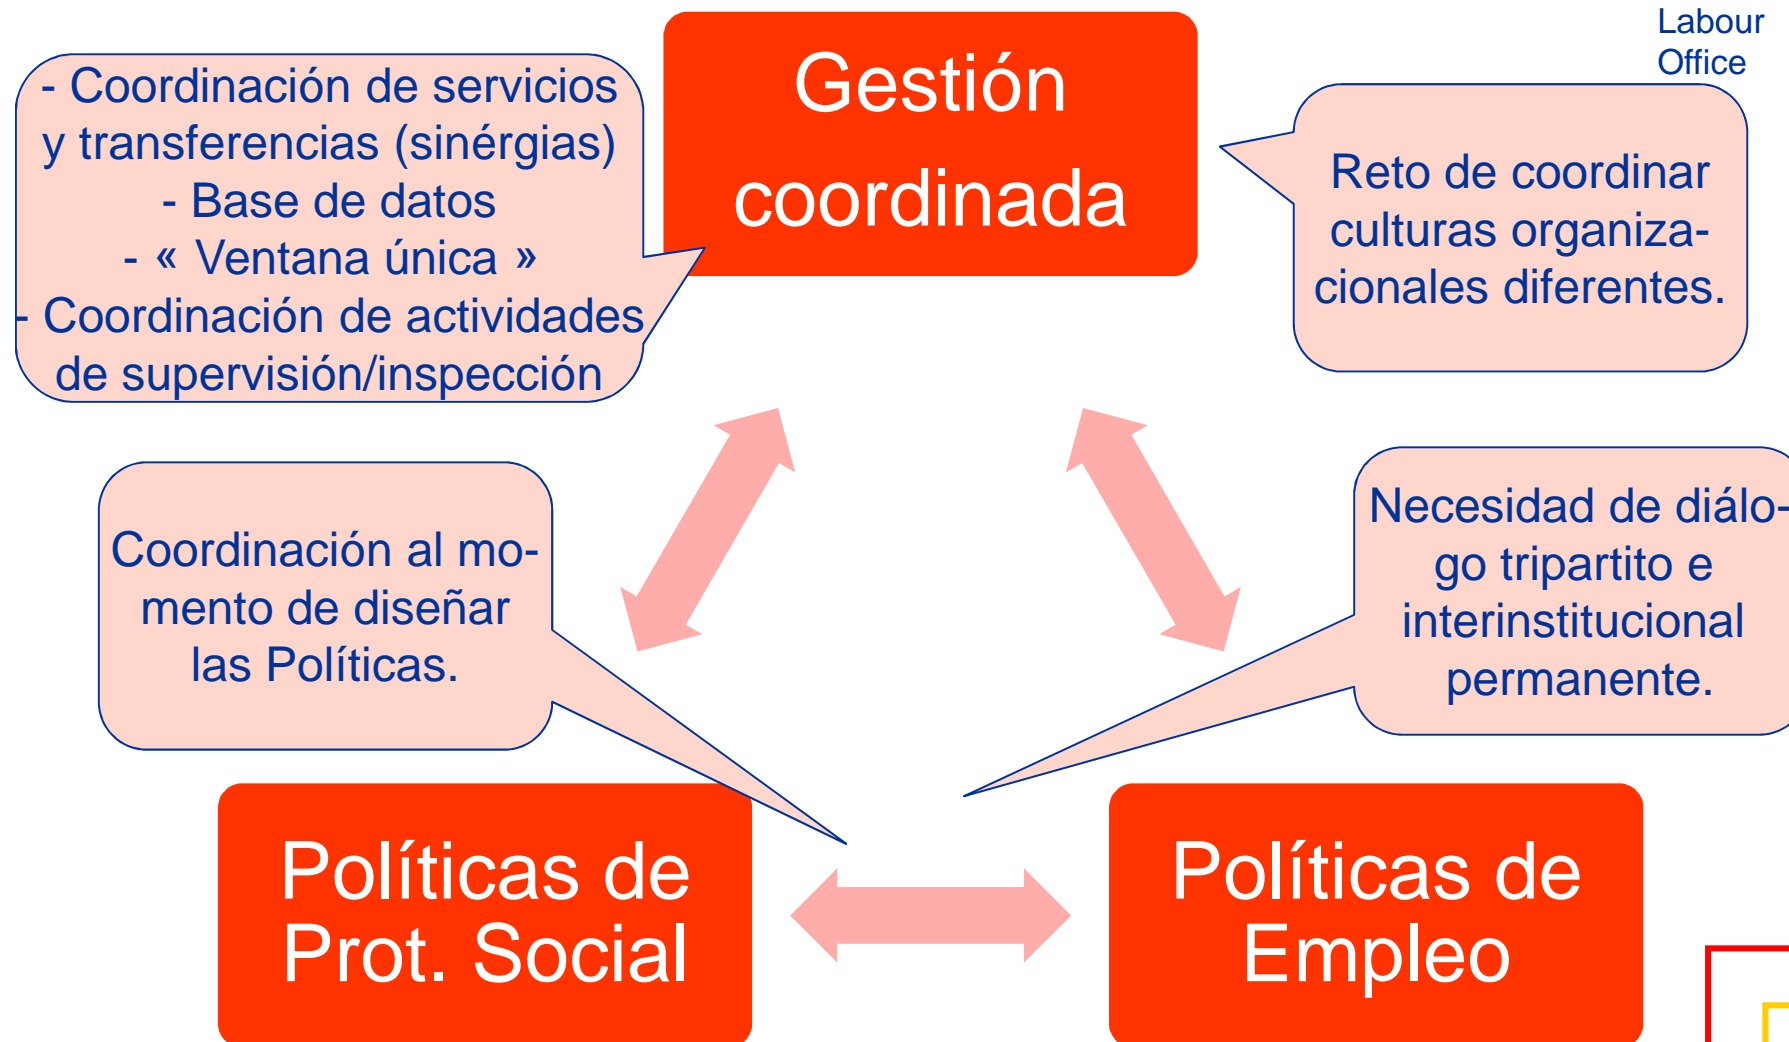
Labour Office

Gestión coordinada

- Coordinación de servicios y transferencias (sinérgias)
- Base de datos
- « Ventana única »
- Coordinación de actividades de supervisión/inspección

Reto de coordinar culturas organizacionales diferentes.

Coordinación al momento de diseñar las Políticas.

Necesidad de diálogo tripartito e interinstitucional permanente.

Políticas de Prot. Social

Políticas de Empleo